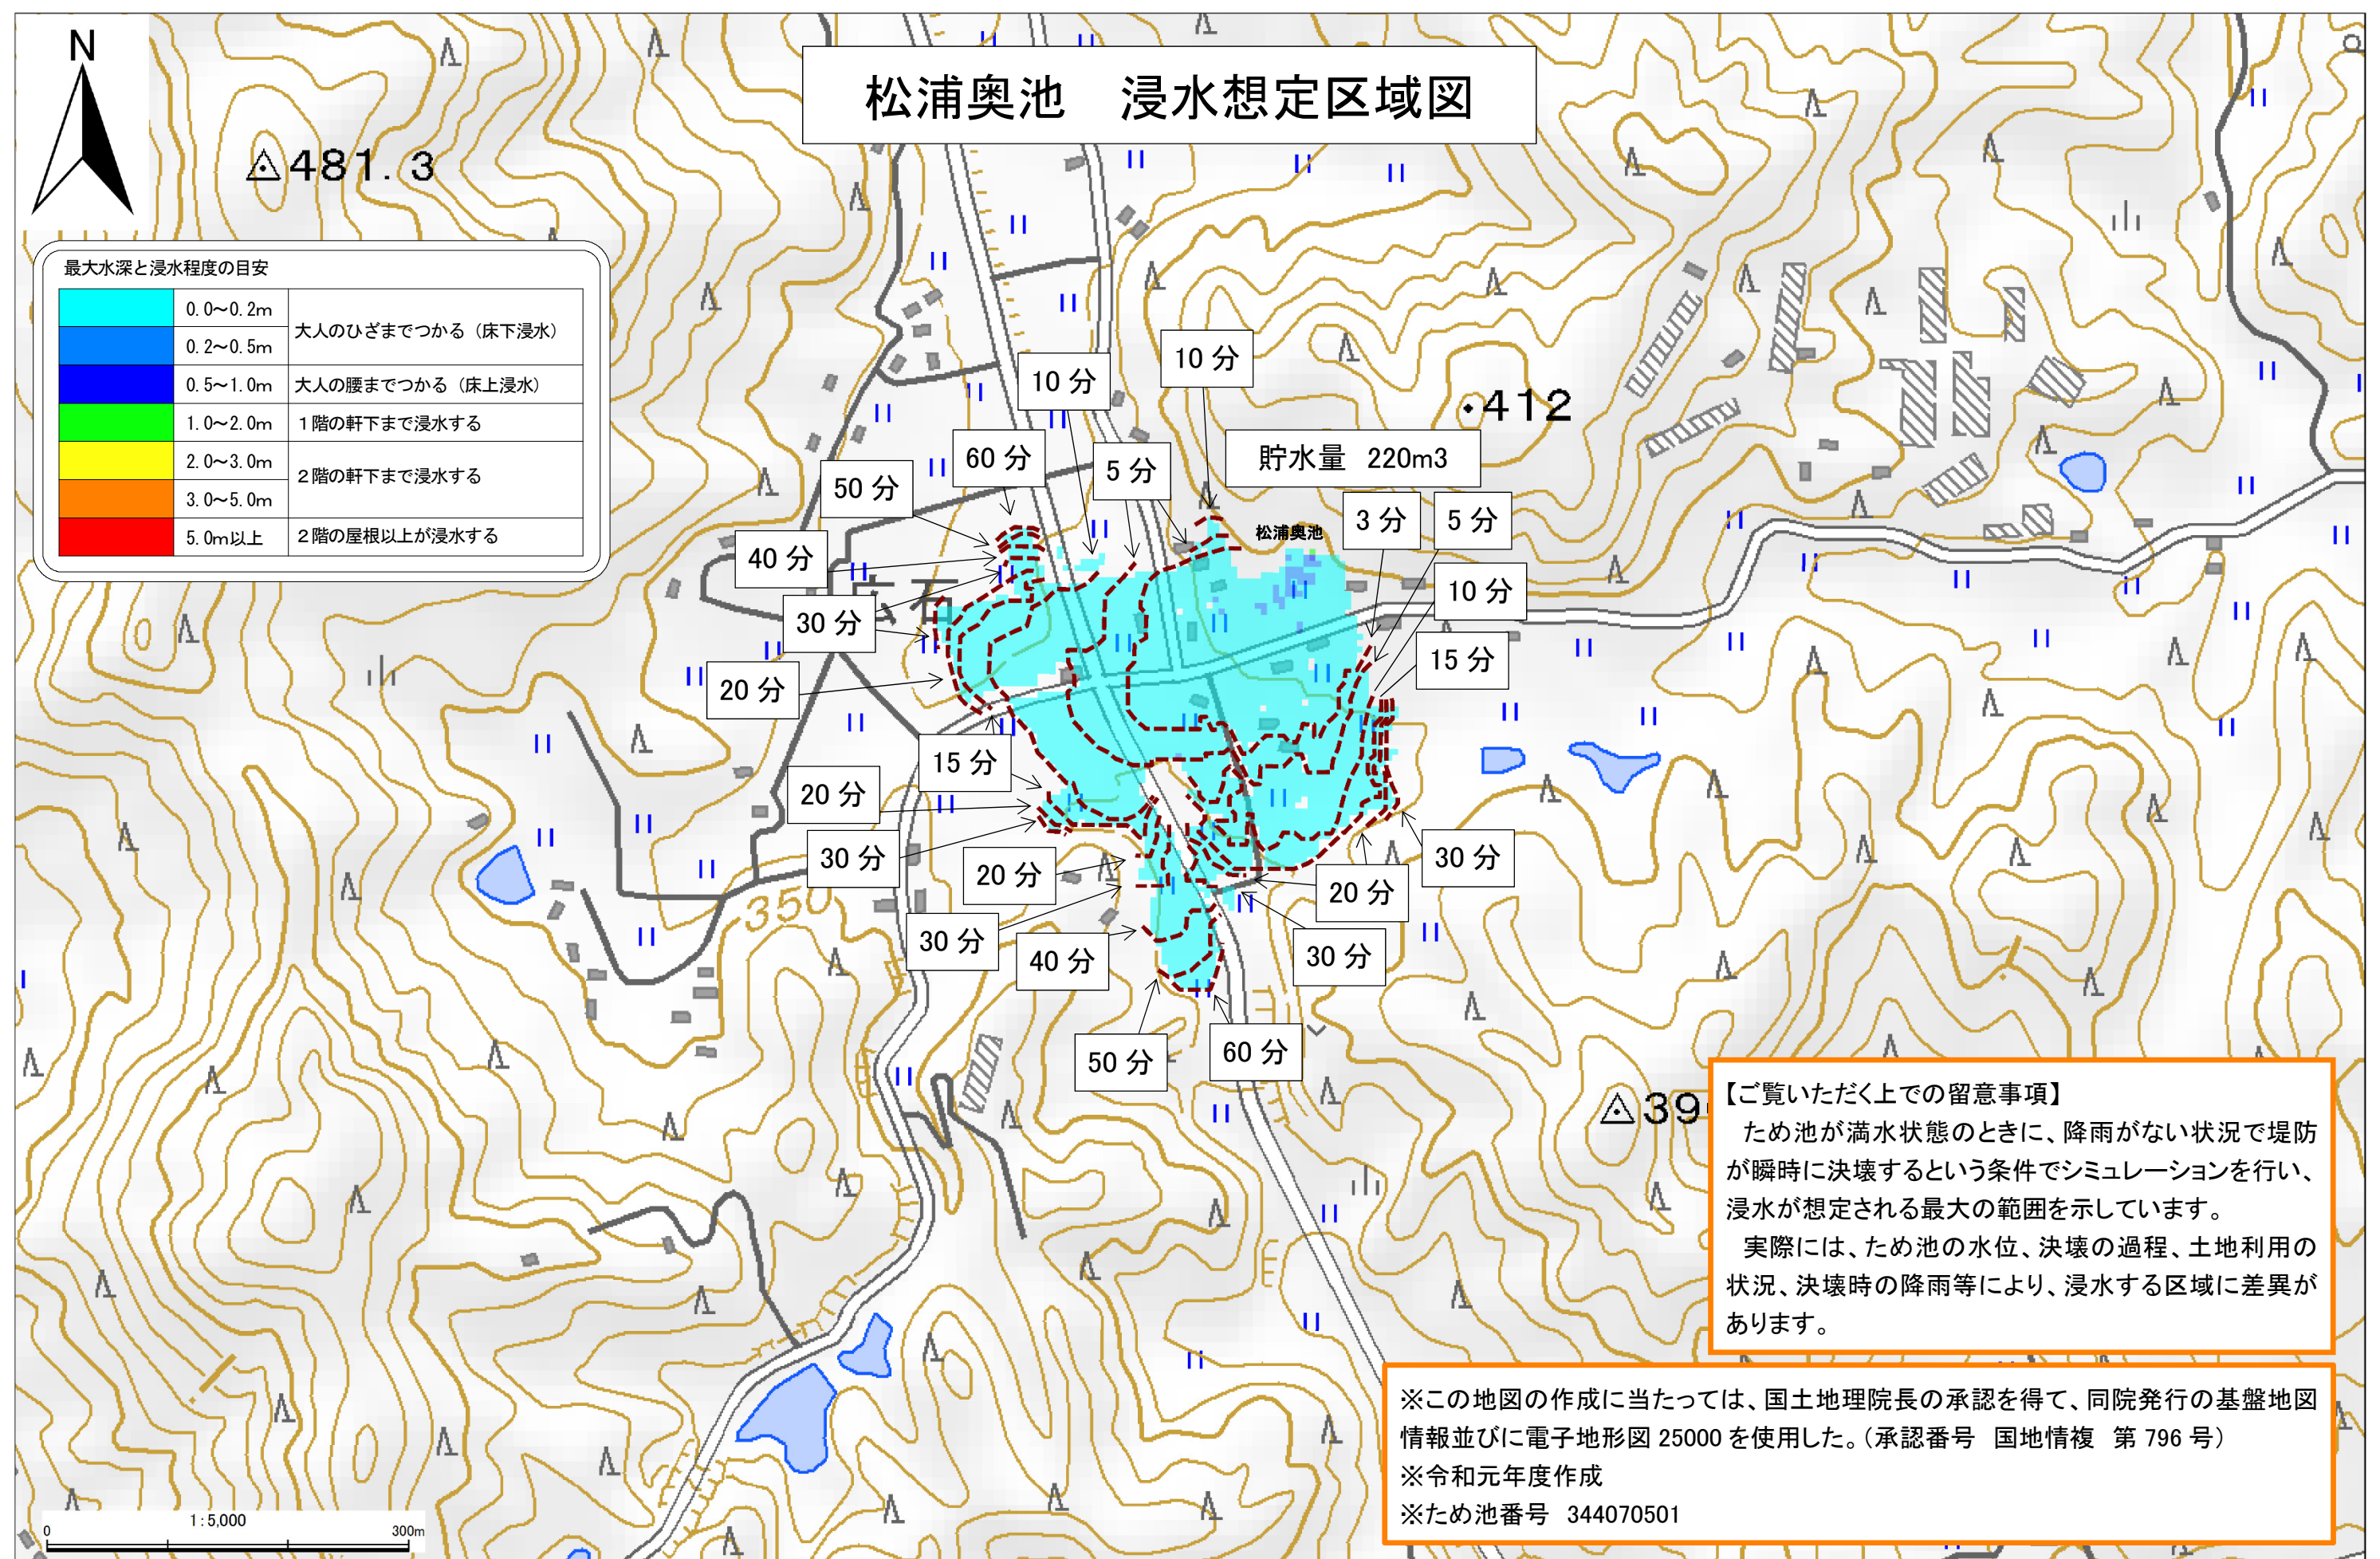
N

松浦奥池　浸水想定区域図

△481.3

最大水深と浸水程度の目安

| | | |
|---|---|---|
| | 0.0～0.2m | 大人のひざまでつかる（床下浸水） |
| | 0.2～0.5m | |
| | 0.5～1.0m | 大人の腰までつかる（床上浸水） |
| | 1.0～2.0m | １階の軒下まで浸水する |
| | 2.0～3.0m | ２階の軒下まで浸水する |
| | 3.0～5.0m | |
| | 5.0m以上 | ２階の屋根以上が浸水する |

•412

貯水量　220m3

松浦奥池

10 分
10 分
60 分
5 分
50 分
3 分
5 分
40 分
10 分
30 分
15 分
20 分
15 分
20 分
30 分
30 分
20 分
20 分
30 分
30 分
40 分
50 分
60 分

350

△39

【ご覧いただく上での留意事項】
ため池が満水状態のときに、降雨がない状況で堤防が瞬時に決壊するという条件でシミュレーションを行い、浸水が想定される最大の範囲を示しています。
実際には、ため池の水位、決壊の過程、土地利用の状況、決壊時の降雨等により、浸水する区域に差異があります。

※この地図の作成に当たっては、国土地理院長の承認を得て、同院発行の基盤地図情報並びに電子地形図 25000 を使用した。（承認番号　国地情複　第 796 号）
※令和元年度作成
※ため池番号　344070501

1:5,000
0
300m